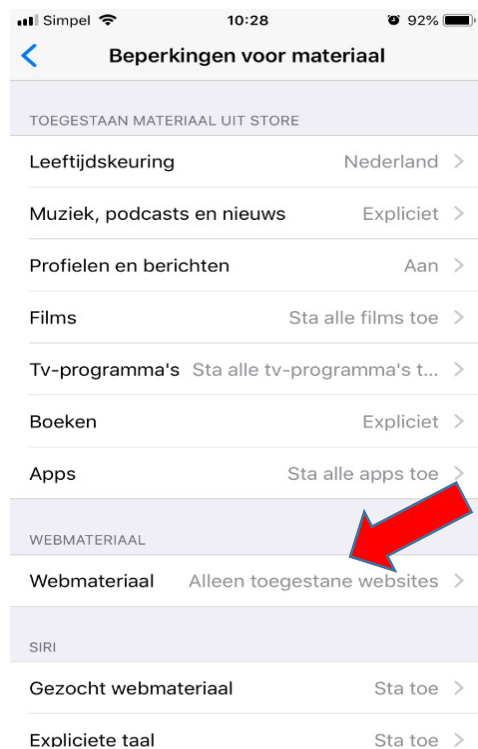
Simpel 10:28 92%

Beperkingen voor materiaal

TOEGESTAAN MATERIAAL UIT STORE

Leeftijdskeuring Nederland

Muziek, podcasts en nieuws Expliciet

Profielen en berichten Aan

Films Sta alle films toe

Tv-programma's Sta alle tv-programma's t...

Boeken Expliciet

Apps Sta alle apps toe

WEBMATERIAAL

Webmateriaal Alleen toegestane websites

SIRI

Gezocht webmateriaal Sta toe

Expliciete taal Sta toe